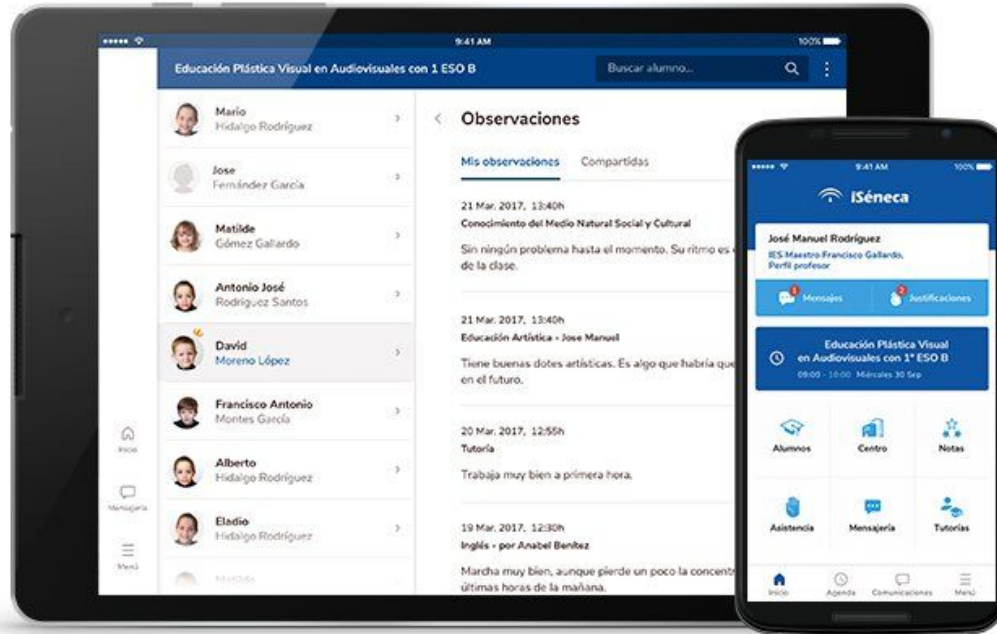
9:41 AM
100%

Educación Plástica Visual en Audiovisuales con 1 ESO B

Buscar alumno...

Mario
Hidalgo Rodríguez

Jose
Fernández García

Matilde
Gómez Gallardo

Antonio José
Rodríguez Santos

David
Moreno López

Francisco Antonio
Montes García

Alberto
Hidalgo Rodríguez

Eladio
Hidalgo Rodríguez

Matilde

Inicio

Mensajería

Menú

Observaciones

Mis observaciones

Compartidas

21 Mar. 2017, 13:40h
Conocimiento del Medio Natural Social y Cultural
Sin ningún problema hasta el momento. Su ritmo es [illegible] de la clase.

21 Mar. 2017, 13:40h
Educación Artística - Jose Manuel
Tiene buenas dotes artísticas. Es algo que habría que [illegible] en el futuro.

20 Mar. 2017, 12:55h
Tutoría
Trabaja muy bien a primera hora.

19 Mar. 2017, 12:30h
Inglés - por Anabel Benítez
Marcha muy bien, aunque pierde un poco la concentr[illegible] últimas horas de la mañana.

9:41 AM
100%

iSéneca

José Manuel Rodríguez
IES Maestro Francisco Gallardo.
Perfil profesor

1 Mensajes

2 Justificaciones

Educación Plástica Visual en Audiovisuales con 1º ESO B
09:00 - 10:00 Miércoles 30 Sep

Alumnos

Centro

Notas

Asistencia

Mensajería

Tutorías

Inicio

Agenda

Comunicaciones

Menú